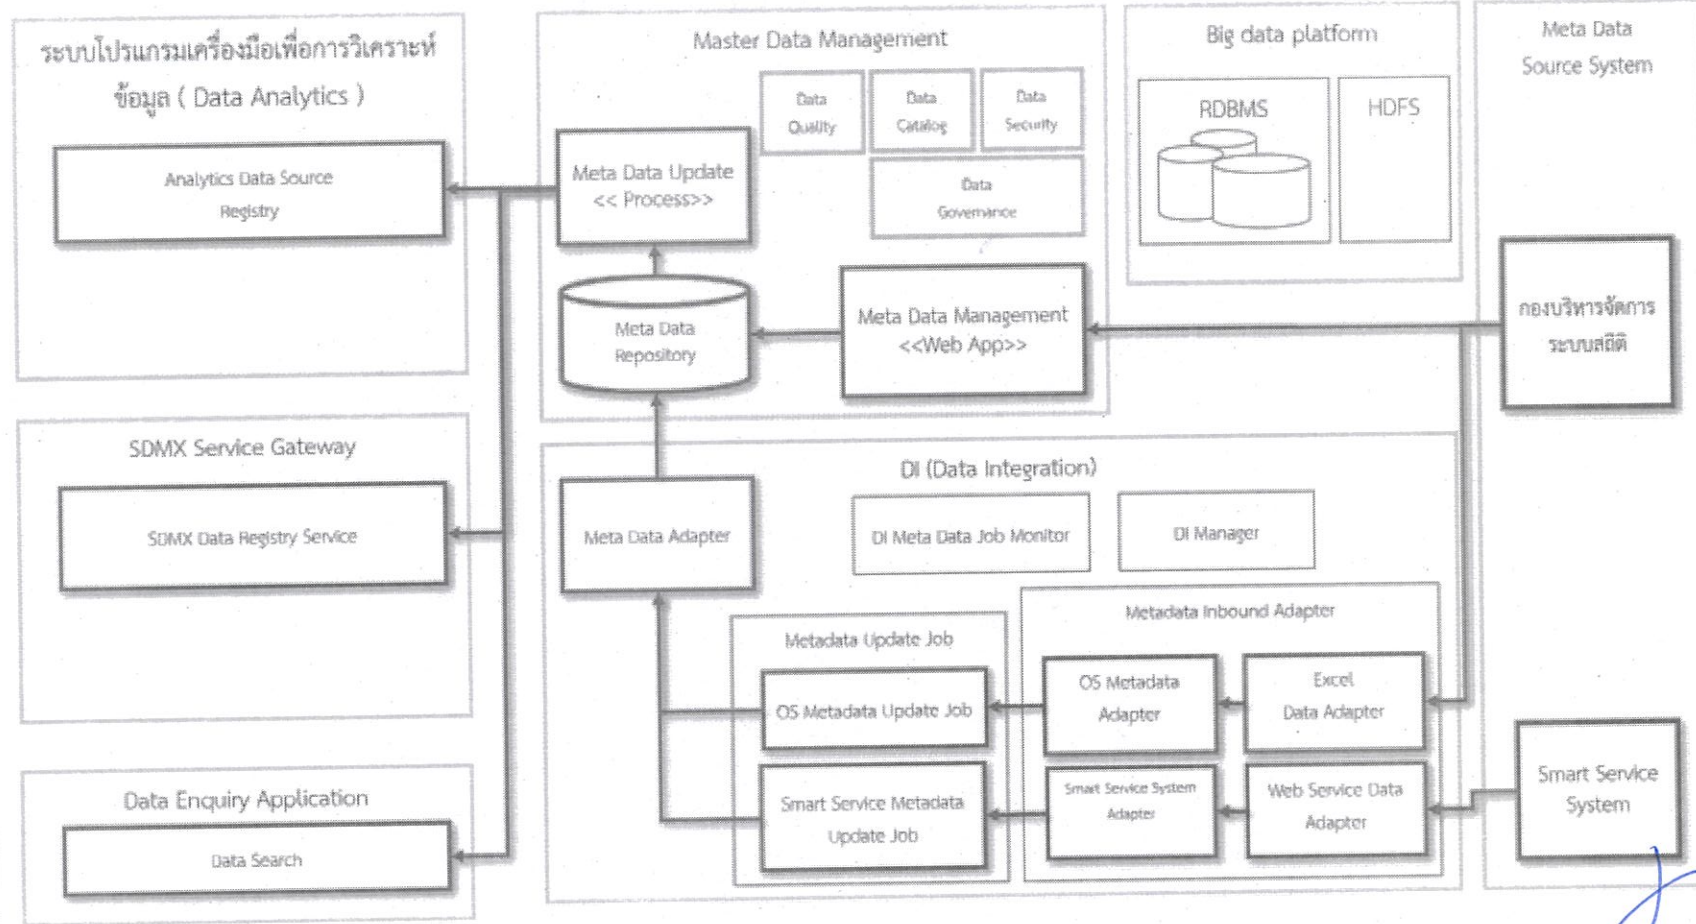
ระบบโปรแกรมเครื่องมือเพื่อการวิเคราะห์ข้อมูล ( Data Analytics )

Analytics Data Source Registry

SDMX Service Gateway

SDMX Data Registry Service

Data Enquiry Application

Data Search

Master Data Management

Meta Data Update << Process>>

Data Quality

Data Catalog

Data Security

Data Governance

Meta Data Repository

Meta Data Management <<Web App>>

Big data platform

RDBMS

HDFS

Meta Data Source System

กองบริหารจัดการระบบสถิติ

DI (Data Integration)

Meta Data Adapter

DI Meta Data Job Monitor

DI Manager

Metadata Update Job

OS Metadata Update Job

Smart Service Metadata Update Job

Metadata Inbound Adapter

OS Metadata Adapter

Excel Data Adapter

Smart Service System Adapter

Web Service Data Adapter

Smart Service System